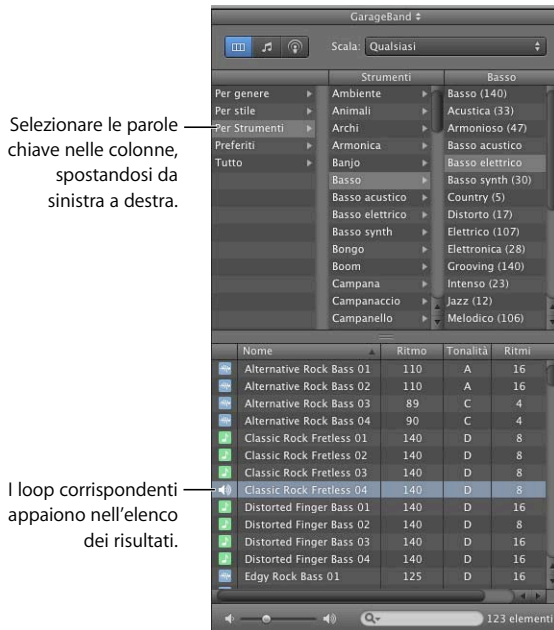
Selezionare le parole chiave nelle colonne, spostandosi da sinistra a destra.

I loop corrispondenti appaiono nell'elenco dei risultati.

GarageBand

Scala: Qualsiasi

| | Strumenti | Basso |
|---|---|---|
| Per genere | Ambiente | Basso (140) |
| Per stile | Animali | Acustica (33) |
| Per Strumenti | Archi | Armonioso (47) |
| Preferiti | Armonica | Basso acustico |
| Tutto | Banjo | Basso elettrico |
| | Basso | Basso synth (30) |
| | Basso acustico | Country (5) |
| | Basso elettrico | Distorto (17) |
| | Basso synth | Elettrico (107) |
| | Bongo | Elettronica (28) |
| | Boom | Grooving (140) |
| | Campana | Intenso (23) |
| | Campanaccio | Jazz (12) |
| | Campanello | Melodico (106) |

| Nome | Ritmo | Tonalità | Ritmi |
|---|---|---|---|
| Alternative Rock Bass 01 | 110 | A | 16 |
| Alternative Rock Bass 02 | 110 | A | 16 |
| Alternative Rock Bass 03 | 89 | C | 4 |
| Alternative Rock Bass 04 | 90 | C | 4 |
| Classic Rock Fretless 01 | 140 | D | 8 |
| Classic Rock Fretless 02 | 140 | D | 8 |
| Classic Rock Fretless 03 | 140 | D | 8 |
| Classic Rock Fretless 04 | 140 | D | 8 |
| Distorted Finger Bass 01 | 140 | D | 16 |
| Distorted Finger Bass 02 | 140 | D | 8 |
| Distorted Finger Bass 03 | 140 | D | 16 |
| Distorted Finger Bass 04 | 140 | D | 16 |
| Edgy Rock Bass 01 | 125 | D | 16 |

123 elementi